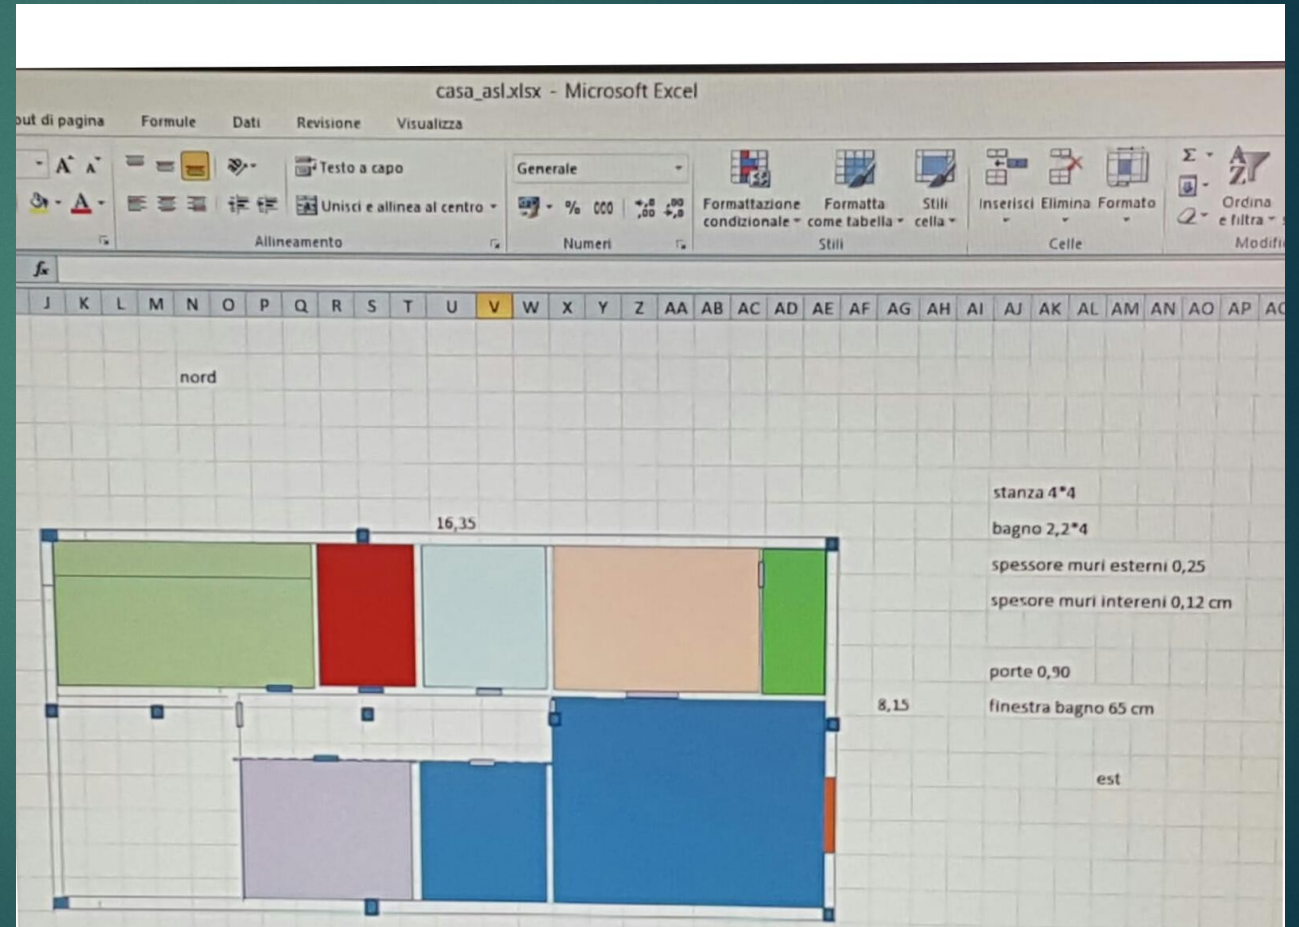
casa_asl.xlsx - Microsoft Excel

out di pagina  Formule  Dati  Revisione  Visualizza

Testo a capo
Unisci e allinea al centro
Allineamento

Generale
% 000
Numeri

Formattazione condizionale
Formatta come tabella
Stili cella
Stili

Inserisci  Elimina  Formato
Celle

Ordina e filtra
Modifi

fx

J K L M N O P Q R S T U V W X Y Z AA AB AC AD AE AF AG AH AI AJ AK AL AM AN AO AP AC

nord

16,35

stanza 4*4

bagno 2,2*4

spessore muri esterni 0,25

spesore muri intereni 0,12 cm

porte 0,90

8,15

finestra bagno 65 cm

est